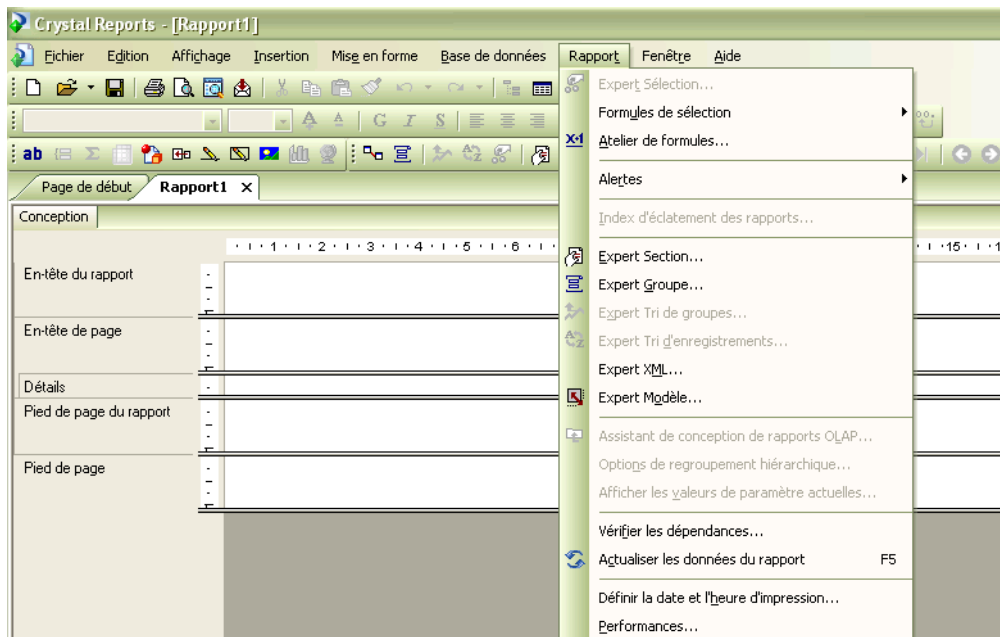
Crystal Reports - [Rapport1]

Fichier Edition Affichage Insertion Mise en forme Base de données Rapport Fenêtre Aide

Page de début | Rapport1 ×

Conception

1 · 2 · 3 · 4 · 5 · 6 · 15 · 1

En-tête du rapport
En-tête de page
Détails
Pied de page du rapport
Pied de page

Expert Sélection...
Formules de sélection
Atelier de formules...
Alertes
Index d'éclatement des rapports...
Expert Section...
Expert Groupe...
Expert Tri de groupes...
Expert Tri d'enregistrements...
Expert XML...
Expert Modèle...
Assistant de conception de rapports OLAP...
Options de regroupement hiérarchique...
Afficher les valeurs de paramètre actuelles...
Vérifier les dépendances...
Actualiser les données du rapport F5
Définir la date et l'heure d'impression...
Performances...